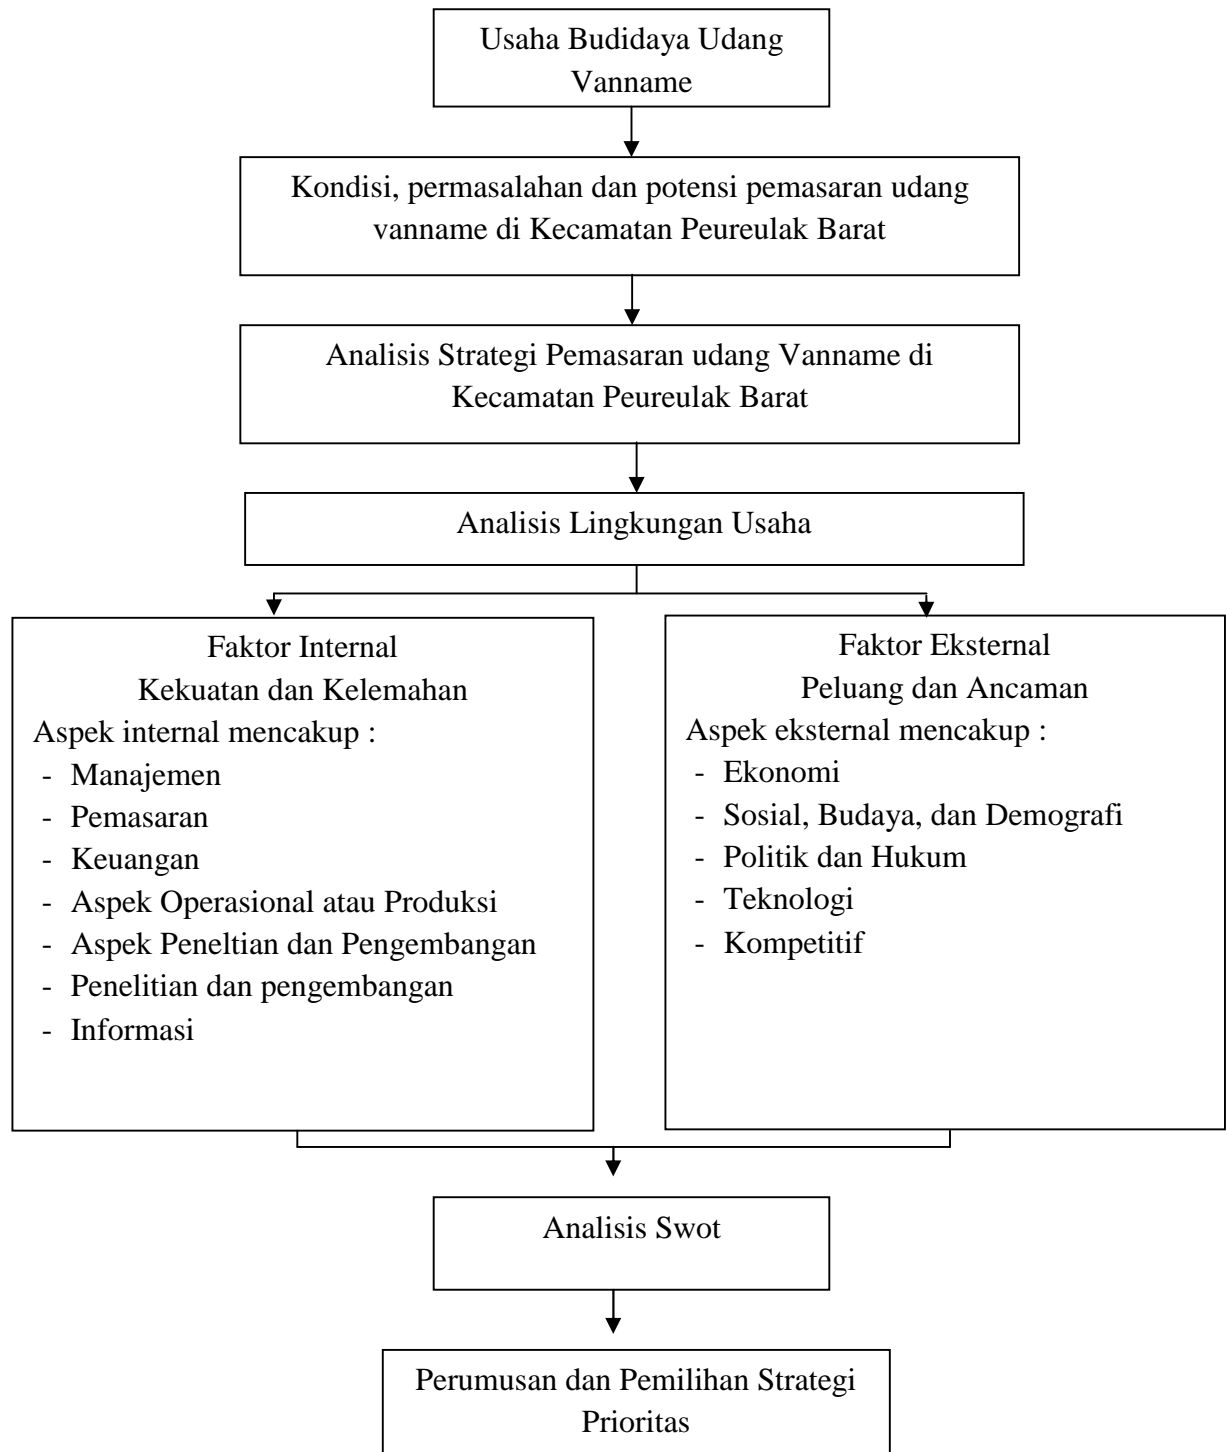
Usaha Budidaya Udang Vanname

Kondisi, permasalahan dan potensi pemasaran udang vanname di Kecamatan Peureulak Barat

Analisis Strategi Pemasaran udang Vanname di Kecamatan Peureulak Barat

Analisis Lingkungan Usaha

Faktor Internal
Kekuatan dan Kelemahan
Aspek internal mencakup :
- Manajemen
- Pemasaran
- Keuangan
- Aspek Operasional atau Produksi
- Aspek Peneltian dan Pengembangan
- Penelitian dan pengembangan
- Informasi

Faktor Eksternal
Peluang dan Ancaman
Aspek eksternal mencakup :
- Ekonomi
- Sosial, Budaya, dan Demografi
- Politik dan Hukum
- Teknologi
- Kompetitif

Analisis Swot

Perumusan dan Pemilihan Strategi Prioritas